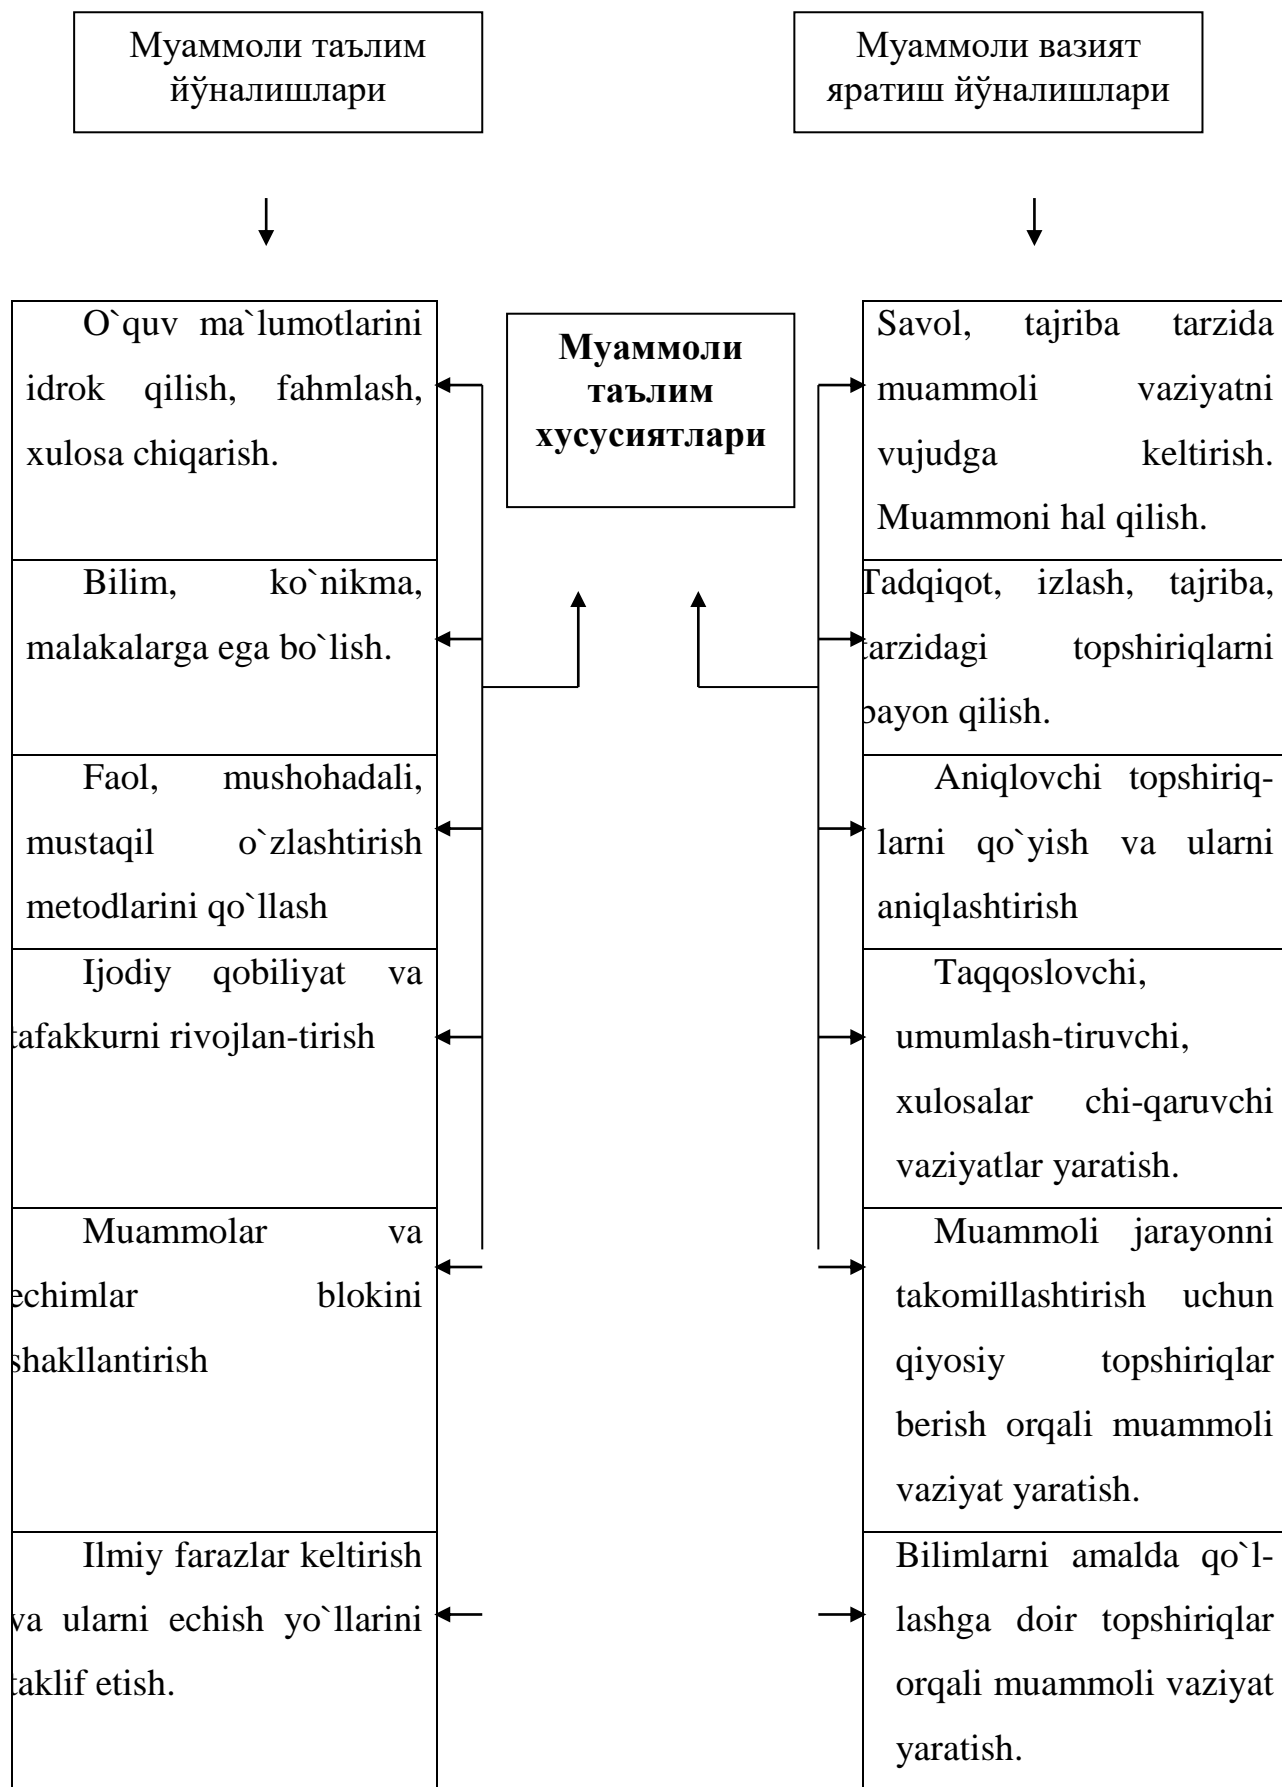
Муаммоли таълим йўналишлари

Муаммоли вазият яратиш йўналишлари

Муаммоли таълим хусусиятлари

O`quv ma`lumotlarini idrok qilish, fahmlash, xulosa chiqarish.

Bilim, ko`nikma, malakalarga ega bo`lish.

Faol, mushohadali, mustaqil o`zlashtirish metodlarini qo`llash

Ijodiy qobiliyat va tafakkurni rivojlan-tirish

Muammolar va echimlar blokini shakllantirish

Ilmiy farazlar keltirish va ularni echish yo`llarini taklif etish.

Savol, tajriba tarzida muammoli vaziyatni vujudga keltirish. Muammoni hal qilish.

Tadqiqot, izlash, tajriba, tarzidagi topshiriqlarni bayon qilish.

Aniqlovchi topshiriqlarni qo`yish va ularni aniqlashtirish

Taqqoslovchi, umumlash-tiruvchi, xulosalar chi-qaruvchi vaziyatlar yaratish.

Muammoli jarayonni takomillashtirish uchun qiyosiy topshiriqlar berish orqali muammoli vaziyat yaratish.

Bilimlarni amalda qo`llashga doir topshiriqlar orqali muammoli vaziyat yaratish.